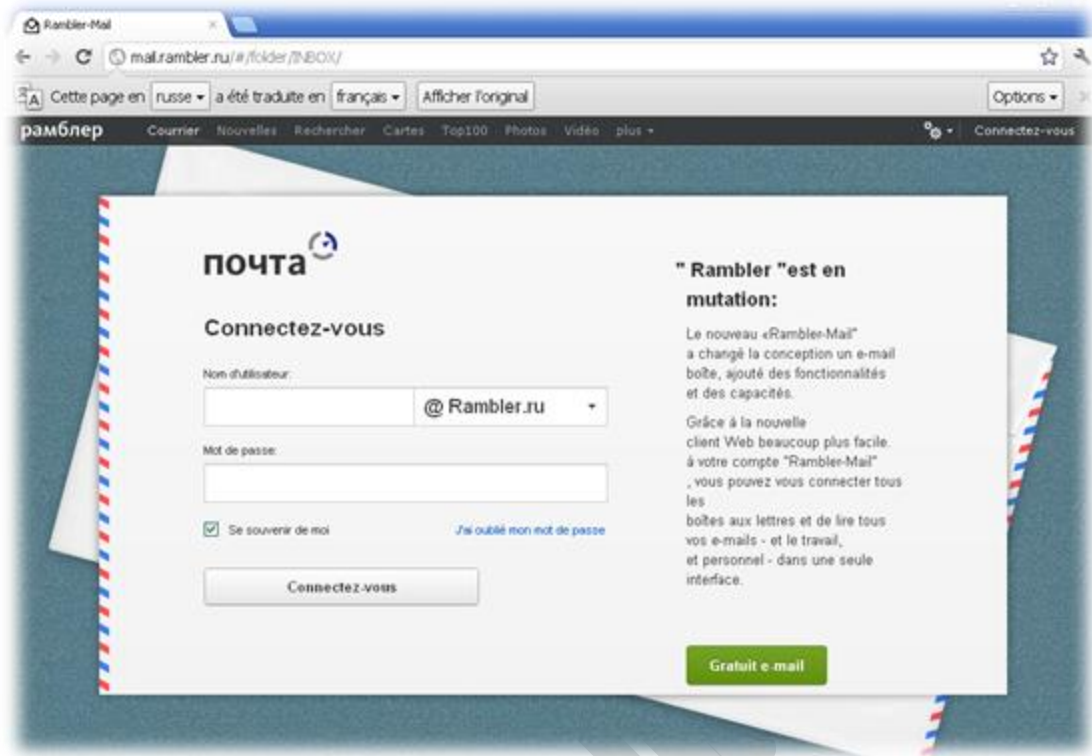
Rambler-Mail

mail.rambler.ru/#/folder/INBOX/

Cette page en russe a été traduite en français Afficher l'original Options

рамблер Courrier Nouvelles Rechercher Cartes Top100 Photos Vidéo plus Connectez-vous

почта

Connectez-vous

Nom d'utilisateur:

@ Rambler.ru

Mot de passe:

Se souvenir de moi

J'ai oublié mon mot de passe

Connectez-vous

" Rambler "est en mutation:

Le nouveau «Rambler-Mail" a changé la conception un e-mail boîte, ajouté des fonctionnalités et des capacités.

Grâce à la nouvelle client Web beaucoup plus facile. à votre compte "Rambler-Mail" , vous pouvez vous connecter tous les boîtes aux lettres et de lire tous vos e-mails - et le travail, et personnel - dans une seule interface.

Gratuit e-mail